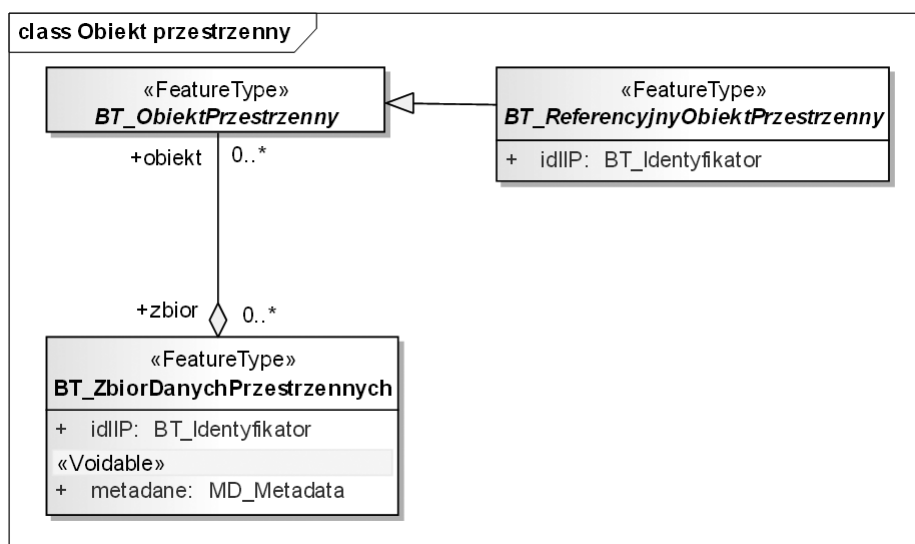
class Obiekt przestrzenny

«FeatureType»
BT_ObiektPrzestrzenny

«FeatureType»
BT_ReferencyjnyObiektPrzestrzenny

+ idIIP: BT_Identyfikator

+obiekt 0..*

+zbior 0..*

«FeatureType»
BT_ZbiorDanychPrzestrzennych

+ idIIP: BT_Identyfikator
«Voidable»
+ metadane: MD_Metadata